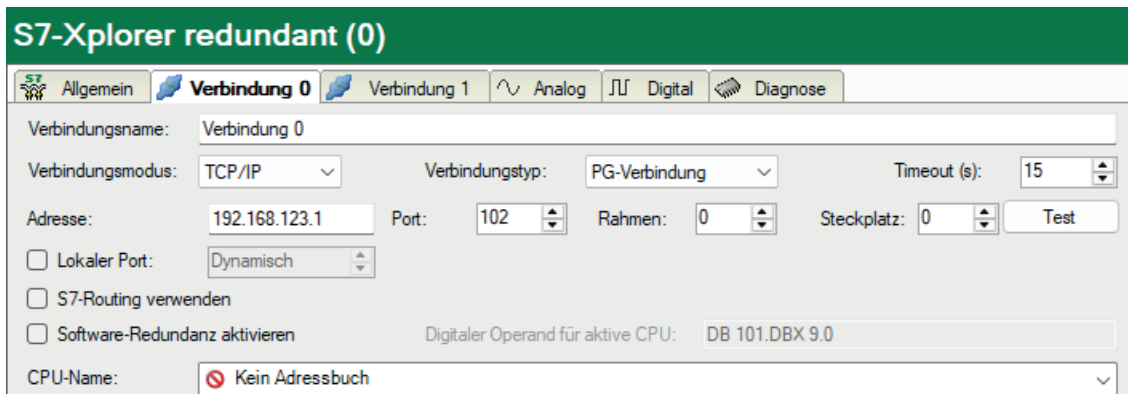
S7-Xplorer redundant (0)

Allgemein | Verbindung 0 | Verbindung 1 | Analog | Digital | Diagnose

Verbindungsname: Verbindung 0

Verbindungsmodus: TCP/IP

Verbindungstyp: PG-Verbindung

Timeout (s): 15

Adresse: 192.168.123.1

Port: 102

Rahmen: 0

Steckplatz: 0

Test

Lokaler Port: Dynamisch

S7-Routing verwenden

Software-Redundanz aktivieren

Digitaler Operand für aktive CPU: DB 101.DBX 9.0

CPU-Name: Kein Adressbuch